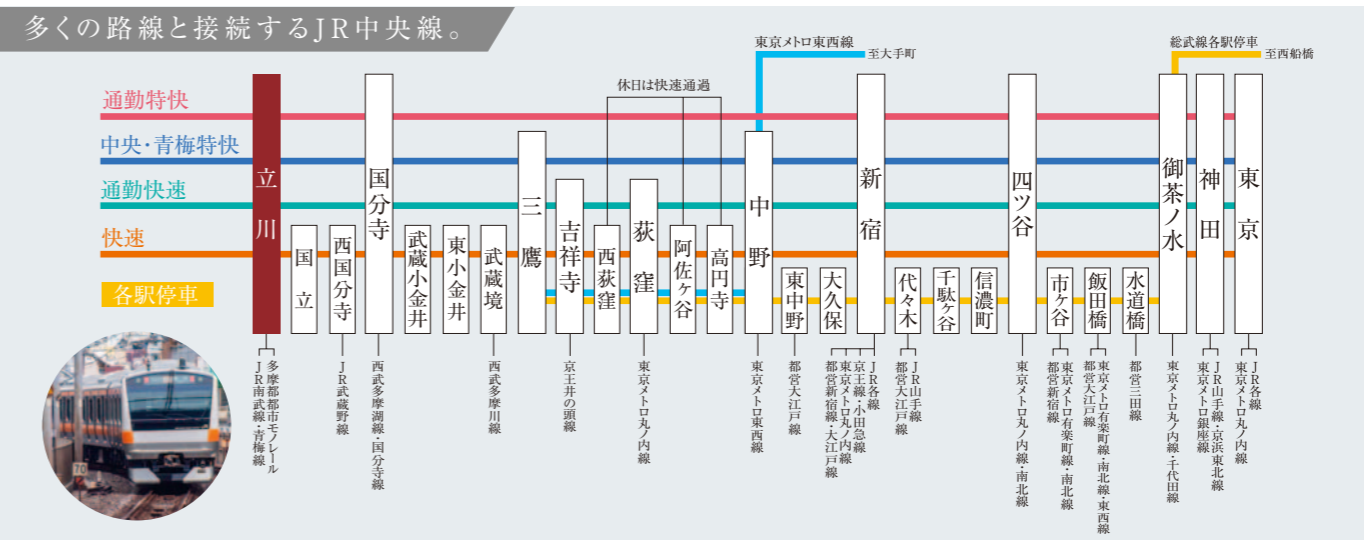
多くの路線と接続するJR中央線。

通勤特快
中央・青梅特快
通勤快速
快速
各駅停車

休日は快速通過

東京メトロ東西線
至大手町

総武線各駅停車
至西船橋

立川
国立
西国分寺
国分寺
武蔵小金井
東小金井
武蔵境
三鷹
吉祥寺
西荻窪
荻窪
阿佐ヶ谷
高円寺
中野
東中野
大久保
新宿
代々木
千駄ヶ谷
信濃町
四ツ谷
市ケ谷
飯田橋
水道橋
御茶ノ水
神田
東京

JR南武線・青梅線
多摩都市モノレール
JR武蔵野線
西武多摩湖線・国分寺線
西武多摩川線
京王井の頭線
東京メトロ丸ノ内線
東京メトロ東西線
都営大江戸線
JR各線
京王線・小田急線
東京メトロ丸ノ内線
都営新宿線・大江戸線
JR山手線
都営大江戸線
東京メトロ丸ノ内線・南北線
都営新宿線
東京メトロ有楽町線・南北線
都営大江戸線
東京メトロ有楽町線・南北線・東西線
都営三田線
東京メトロ丸ノ内線・千代田線
JR山手線・京浜東北線
東京メトロ銀座線
JR各線
東京メトロ丸ノ内線